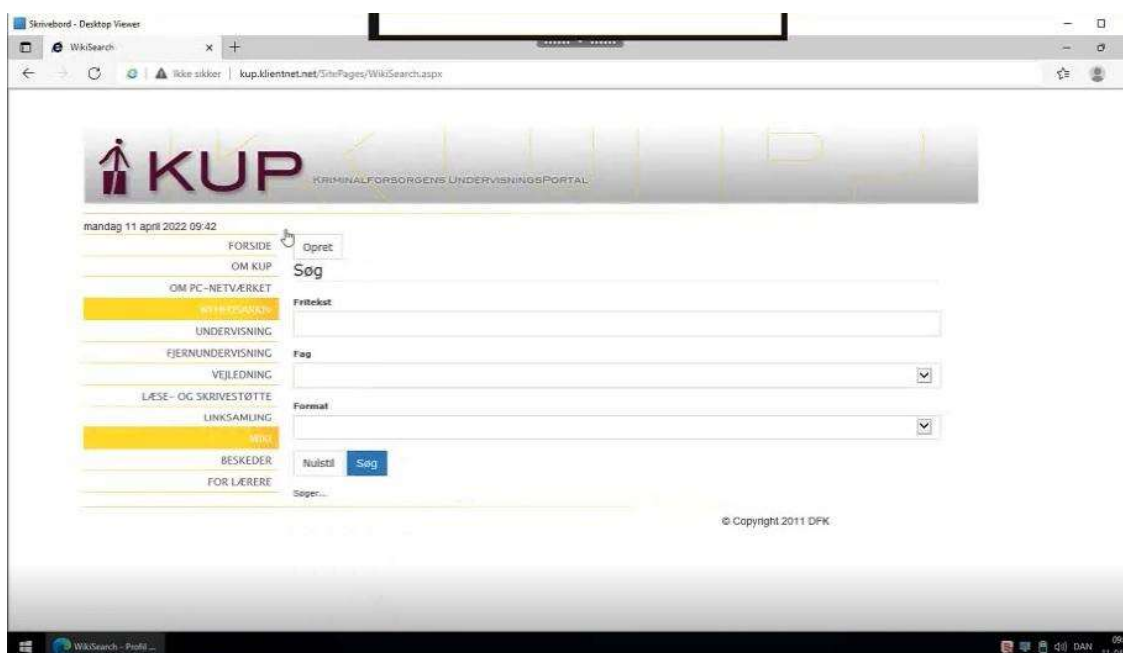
Skrivebord - Desktop Viewer

WikiSearch

Ikke sikker | kup.klientnet.net/SitePages/WikiSearch.aspx

KUP KRIMINALFORSORGENS UNDERVISNINGSPORTAL

mandag 11 april 2022 09:42

FORSIDE
OM KUP
OM PC-NETVÆRKET
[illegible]
UNDERVISNING
FJERNUNDERVISNING
VEJLEDNING
LÆSE- OG SKRIVESTØTTE
LINKSAMLING
WIKI
BESKEDER
FOR LÆRERE

Opret

Søg

Fritekst

Fag

Format

Nulstil Søg

Søger...

© Copyright 2011 DFK

WikiSearch - Profil ...

DAN 09